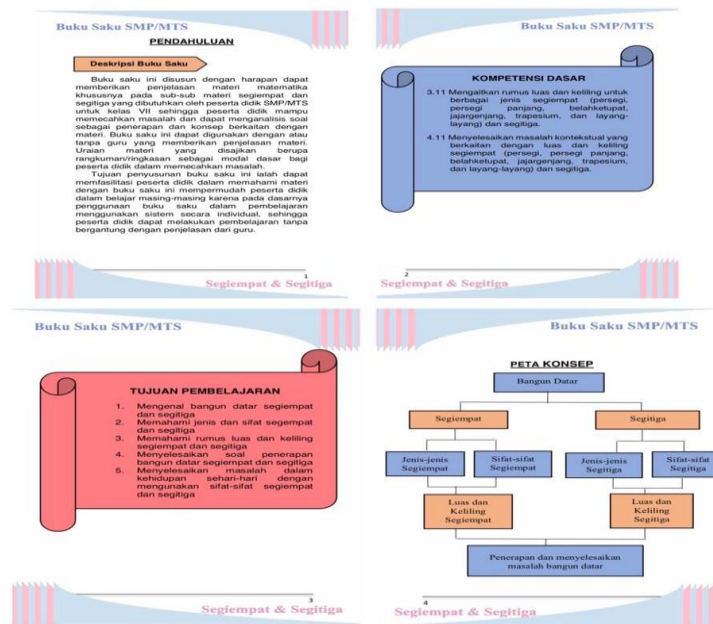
Buku Saku SMP/MTS

PENDAHULUAN

Deskripsi Buku Saku

Buku saku ini disusun dengan harapan dapat memberikan penjelasan materi matematika khususnya pada sub-sub materi segiempat dan segitiga yang dibutuhkan oleh peserta didik SMP/MTS untuk kelas VII sehingga peserta didik mampu memecahkan masalah dan dapat menganalisis soal sebagai penerapan dan konsep berkaitan dengan materi. Buku saku ini dapat digunakan dengan atau tanpa guru yang memberikan penjelasan materi. Uraian materi yang disajikan berupa rangkuman/ringkasan sebagai modal dasar bagi peserta didik dalam memecahkan masalah.

Tujuan penyusunan buku saku ini ialah dapat memfasilitasi peserta didik dalam memahami materi dengan buku saku ini mempermudah peserta didik dalam belajar masing-masing karena pada dasarnya penggunaan buku saku dalam pembelajaran menggunakan sistem secara individual, sehingga peserta didik dapat melakukan pembelajaran tanpa bergantung dengan penjelasan dari guru.

1
Segiempat & Segitiga

Buku Saku SMP/MTS

KOMPETENSI DASAR

3.11 Mengaitkan rumus luas dan keliling untuk berbagai jenis segiempat (persegi, persegi panjang, belahketupat, jajargenjang, trapesium, dan layang-layang) dan segitiga.

4.11 Menyelesaikan masalah kontekstual yang berkaitan dengan luas dan keliling segiempat (persegi, persegi panjang, belahketupat, jajargenjang, trapesium, dan layang-layang) dan segitiga.

2
Segiempat & Segitiga

Buku Saku SMP/MTS

TUJUAN PEMBELAJARAN

1. Mengenal bangun datar segiempat dan segitiga
2. Memahami jenis dan sifat segempat dan segitiga
3. Memahami rumus luas dan keliling segiempat dan segitiga
4. Menyelesaikan soal penerapan bangun datar segiempat dan segitiga
5. Menyelesaikan masalah dalam kehidupan sehari-hari dengan mengunakan sifat-sifat segiempat dan segitiga

3
Segiempat & Segitiga

Buku Saku SMP/MTS

PETA KONSEP

Bangun Datar

Segiempat

Segitiga

Jenis-jenis Segiempat

Sifat-sifat Segiempat

Jenis-jenis Segitiga

Sifat-sifat Segitiga

Luas dan Keliling Segiempat

Luas dan Keliling Segitiga

Penerapan dan menyelesaikan masalah bangun datar

4
Segiempat & Segitiga